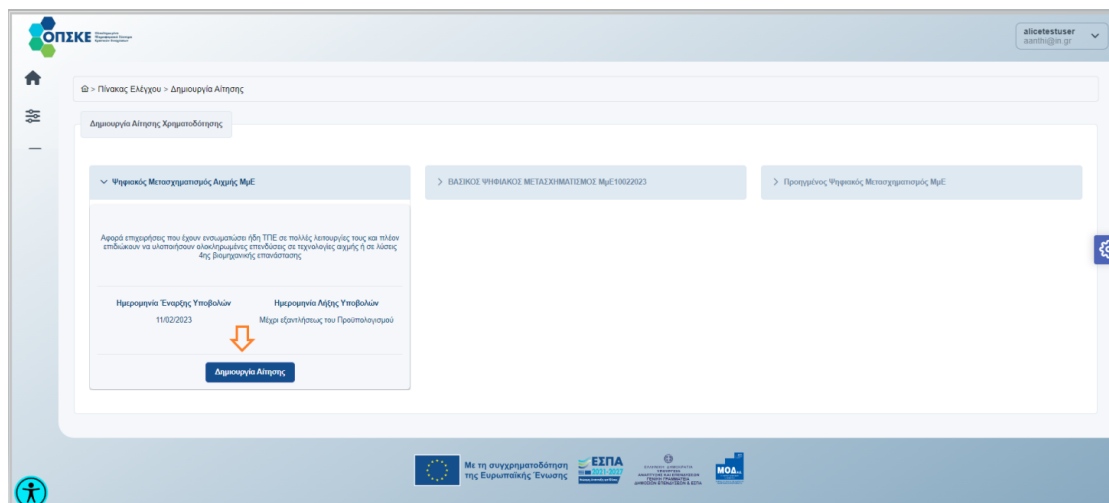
ΟΠΣΚΕ

alicetestuser
aanthi@in.gr

> Πίνακας Ελέγχου > Δημιουργία Αίτησης

Δημιουργία Αίτησης Χρηματοδότησης

Ψηφιακός Μετασχηματισμός Αιχμής ΜμΕ

> ΒΑΣΙΚΟΣ ΨΗΦΙΑΚΟΣ ΜΕΤΑΣΧΗΜΑΤΙΣΜΟΣ ΜμΕ10022023

> Προηγμένος Ψηφιακός Μετασχηματισμός ΜμΕ

Αφορά επιχειρήσεις που έχουν ενσωματώσει ήδη ΤΠΕ σε πολλές λειτουργίες τους και πλέον επιδιώκουν να υλοποιήσουν ολοκληρωμένες επενδύσεις σε τεχνολογίες αιχμής ή σε λύσεις 4ης βιομηχανικής επανάστασης

| Ημερομηνία Έναρξης Υποβολών | Ημερομηνία Λήξης Υποβολών |
|---|---|
| 11/02/2023 | Μέχρι εξαντλήσεως του Προϋπολογισμού |

Δημιουργία Αίτησης

Με τη συγχρηματοδότηση της Ευρωπαϊκής Ένωσης

ΕΣΠΑ 2021-2027

ΜΟΔ